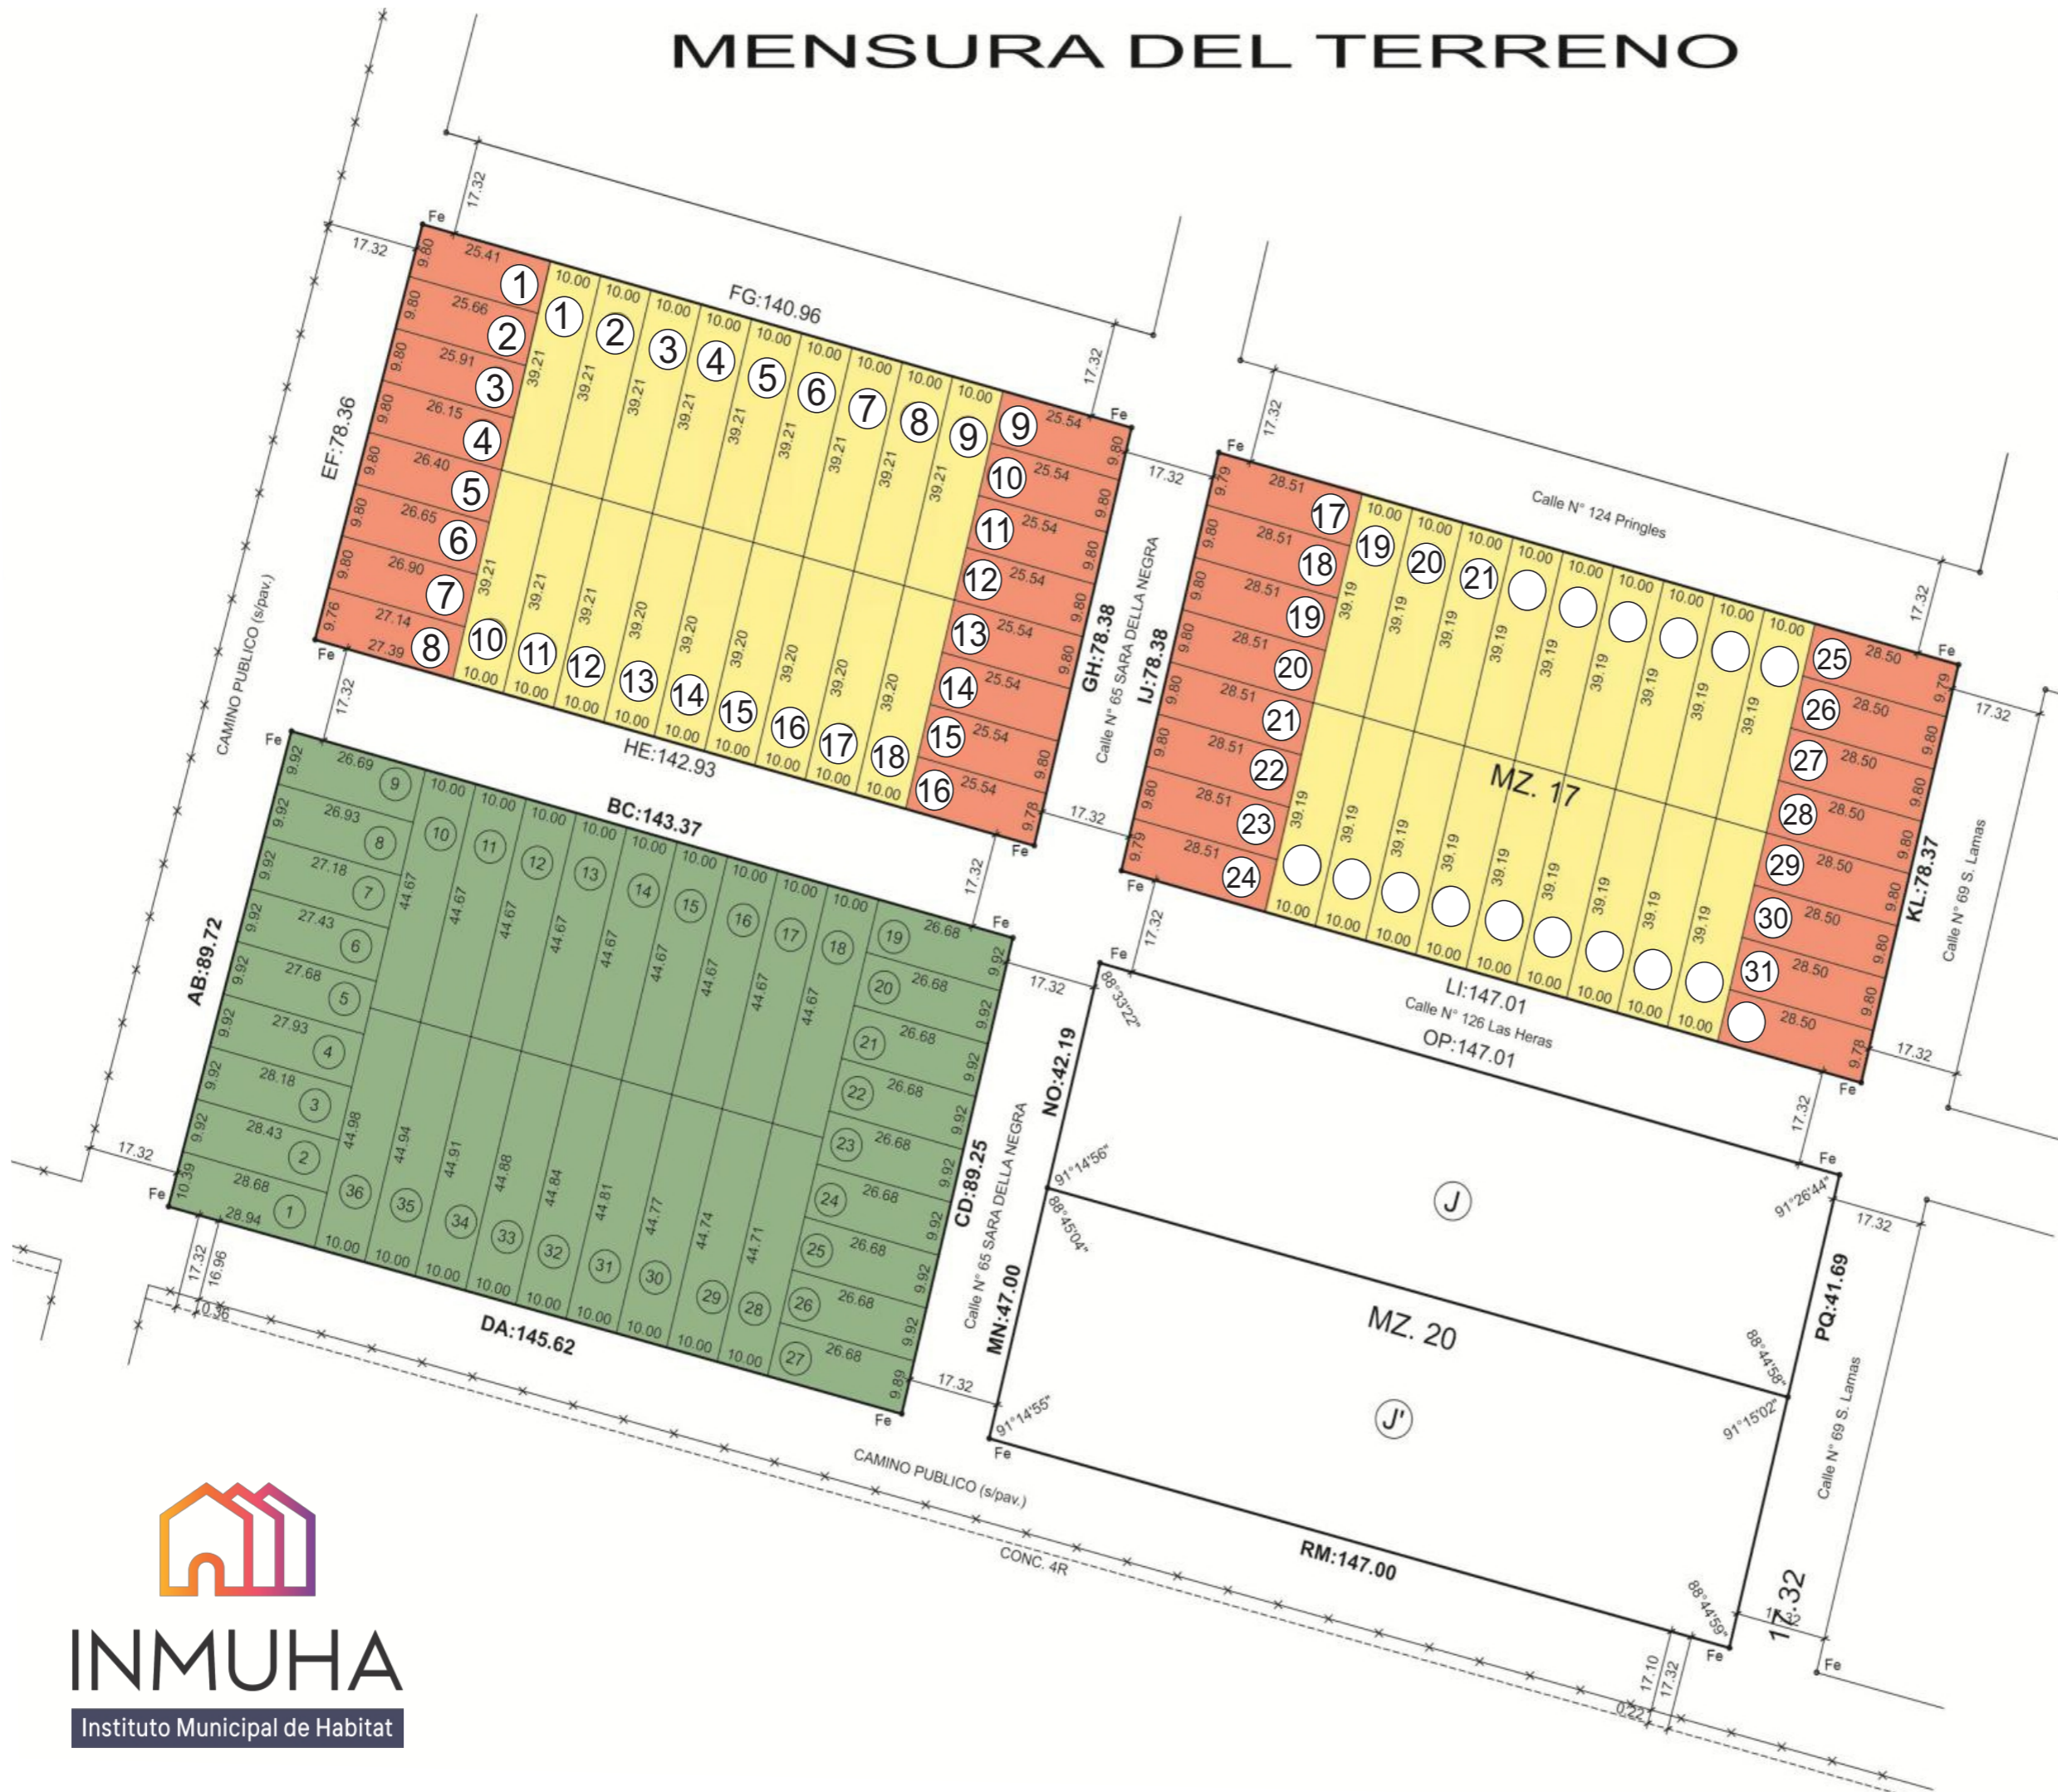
MENSURA DEL TERRENO

17.32
Fe
17.32
9.80 25.41 1
9.80 25.66 2
9.80 25.91 3
9.80 26.15 4
9.80 26.40 5
9.80 26.65 6
9.80 26.90 7
9.76 27.14 8
27.39
Fe
EF:78.36
FG:140.96
10.00 10.00 10.00 10.00 10.00 10.00 10.00 10.00 10.00
1 2 3 4 5 6 7 8 9
39.21 39.21 39.21 39.21 39.21 39.21 39.21 39.21 39.21
39.21 39.21 39.21 39.20 39.20 39.20 39.20 39.20 39.20
10 11 12 13 14 15 16 17 18
10.00 10.00 10.00 10.00 10.00 10.00 10.00 10.00 10.00
HE:142.93
17.32
Fe
9 25.54 9.80
10 25.54 9.80
11 25.54 9.80
12 25.54 9.80
13 25.54 9.80
14 25.54 9.80
15 25.54 9.80
16 25.54 9.78
Fe
GH:78.38
17.32
Calle N° 65 SARA DELLA NEGRA
IJ:78.38
17.32
Fe
9.79 28.51 17
9.80 28.51 18
9.80 28.51 19
9.80 28.51 20
9.80 28.51 21
9.80 28.51 22
9.80 28.51 23
9.79 28.51 24
Fe
Calle N° 124 Pringles
10.00 10.00 10.00 10.00 10.00 10.00 10.00 10.00 10.00
19 20 21
39.19 39.19 39.19 39.19 39.19 39.19 39.19 39.19 39.19
MZ. 17
39.19 39.19 39.19 39.19 39.19 39.19 39.19 39.19 39.19
10.00 10.00 10.00 10.00 10.00 10.00 10.00 10.00 10.00
LI:147.01
Calle N° 126 Las Heras
OP:147.01
17.32
Fe
25 28.50 9.79
26 28.50 9.80
27 28.50 9.80
28 28.50 9.80
29 28.50 9.80
30 28.50 9.80
31 28.50 9.80
28.50 9.78
Fe
KL:78.37
17.32
17.32
Calle N° 69 S. Lamas
CAMINO PUBLICO (s/pav.)
17.32
Fe
9.92 26.69 9
9.92 26.93 8
9.92 27.18 7
9.92 27.43 6
9.92 27.68 5
9.92 27.93 4
9.92 28.18 3
9.92 28.43 2
10.39 28.68 1
28.94
Fe
AB:89.72
BC:143.37
10.00 10.00 10.00 10.00 10.00 10.00 10.00 10.00 10.00
10 11 12 13 14 15 16 17 18
44.67 44.67 44.67 44.67 44.67 44.67 44.67 44.67 44.67
44.98 44.94 44.91 44.88 44.84 44.81 44.77 44.74 44.71
36 35 34 33 32 31 30 29 28
10.00 10.00 10.00 10.00 10.00 10.00 10.00 10.00 10.00
DA:145.62
19 26.68 9.92
20 26.68 9.92
21 26.68 9.92
22 26.68 9.92
23 26.68 9.92
24 26.68 9.92
25 26.68 9.92
26 26.68 9.92
27 26.68 9.89
Fe
CD:89.25
Calle N° 65 SARA DELLA NEGRA
17.32
17.32
16.96
10.36
17.32
Fe
88°33'22"
NO:42.19
91°14'56"
88°45'04"
MN:47.00
91°14'55"
Fe
J
MZ. 20
J'
Fe
91°26'44"
88°44'56"
91°15'02"
PQ:41.69
17.32
Calle N° 69 S. Lamas
RM:147.00
88°44'59"
Fe
17.32
17.32
Fe
17.10
17.32
0.22
CAMINO PUBLICO (s/pav.)
CONC. 4R
INMUHA
Instituto Municipal de Habitat